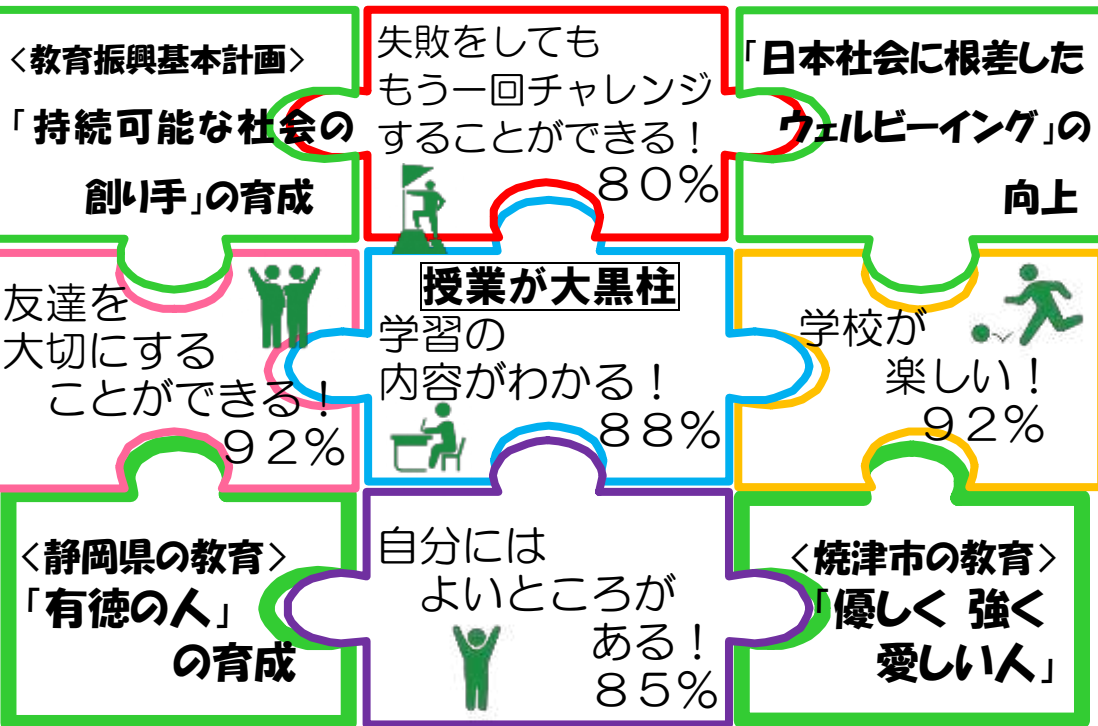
＜教育振興基本計画＞
「持続可能な社会の創り手」の育成

失敗をしても
もう一回チャレンジすることができる！
８０％

「日本社会に根差したウェルビーイング」の向上

友達を
大切にする
ことができる！
９２％

授業が大黒柱
学習の
内容がわかる！
８８％

学校が
楽しい！
９２％

＜静岡県の教育＞
「有徳の人」
の育成

自分には
よいところが
ある！
８５％

＜焼津市の教育＞
「優しく 強く
愛しい人」